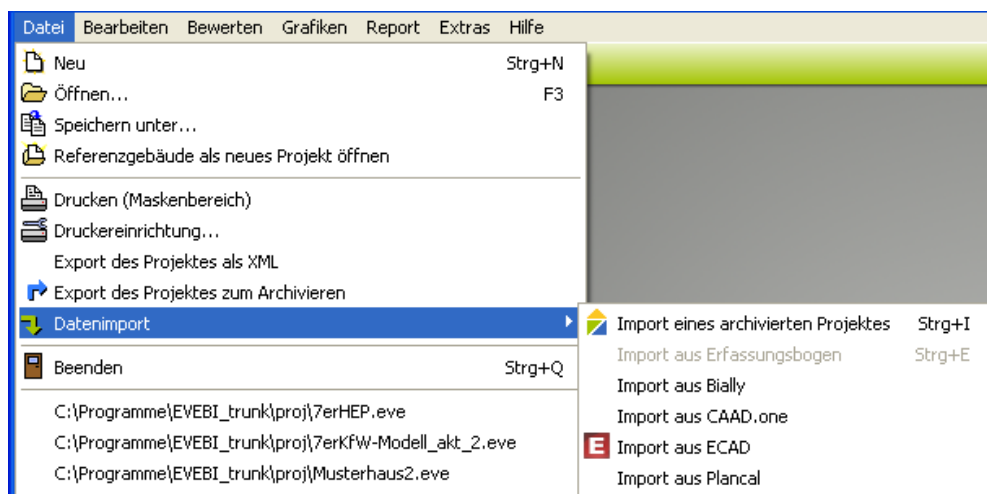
Datei Bearbeiten Bewerten Grafiken Report Extras Hilfe

Neu Strg+N
Öffnen... F3
Speichern unter...
Referenzgebäude als neues Projekt öffnen

Drucken (Maskenbereich)
Druckereinrichtung...
Export des Projektes als XML
Export des Projektes zum Archivieren
Datenimport

Beenden Strg+Q

C:\Programme\EVEBI_trunk\proj\7erHEP.eve
C:\Programme\EVEBI_trunk\proj\7erKfW-Modell_akt_2.eve
C:\Programme\EVEBI_trunk\proj\Musterhaus2.eve

Import eines archivierten Projektes Strg+I
Import aus Erfassungsbogen Strg+E
Import aus Bially
Import aus CAAD.one
E Import aus ECAD
Import aus Plancal